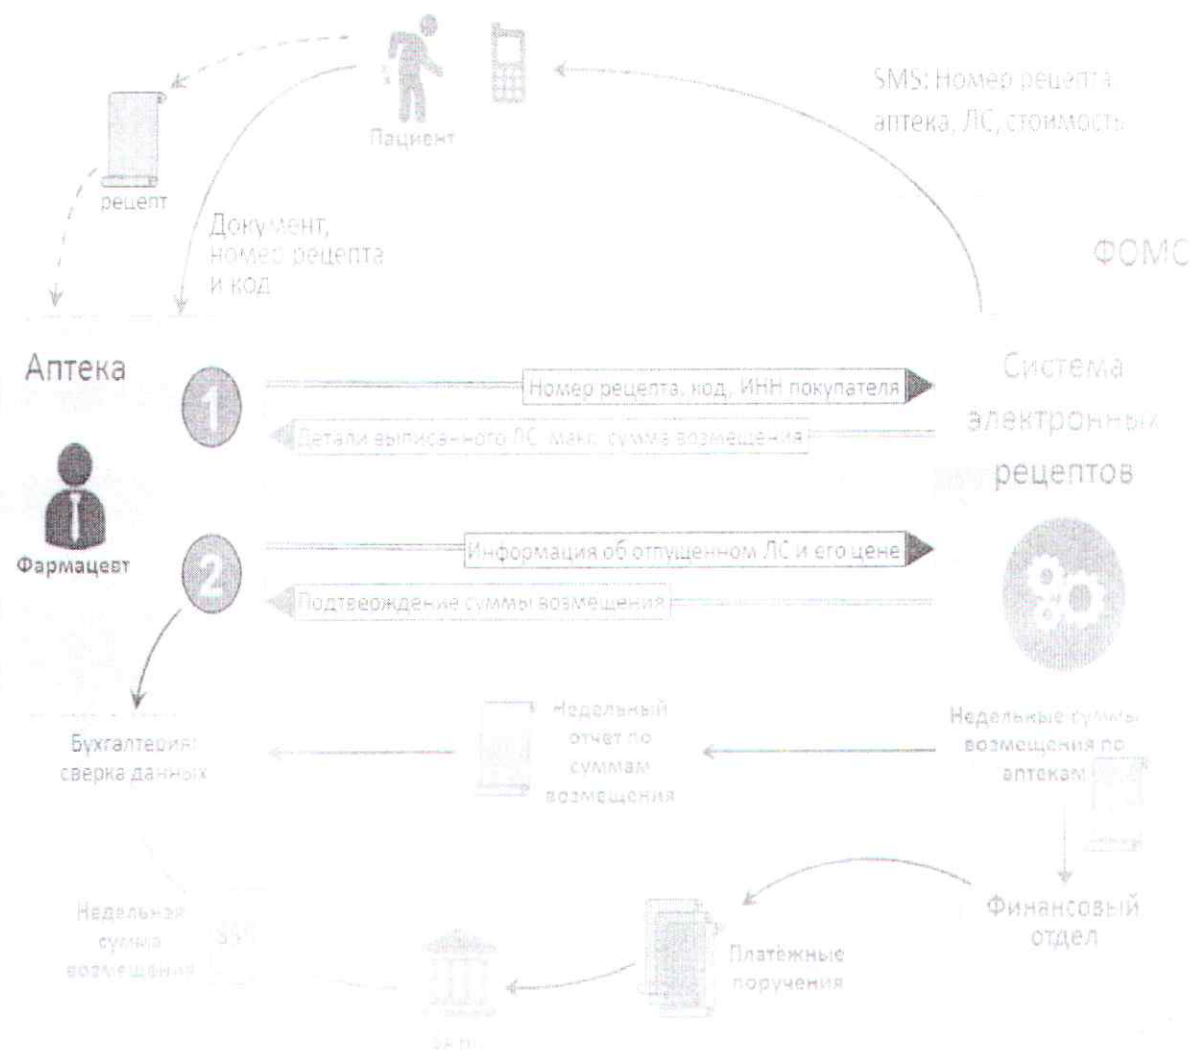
Пациент

SMS: Номер рецепта аптека, ЛС, стоимость

рецепт

Документ, номер рецепта и код

ФОМС

Аптека

1

Номер рецепта, код, ИНН покупателя

Детали выписанного ЛС, макс. сумма возмещения

Система электронных рецептов

Фармацевт

2

Информация об отпущенном ЛС и его цене

Подтверждение суммы возмещения

Бухгалтерия: сверка данных

Недельный отчет по суммам возмещения

Недельные суммы возмещения по аптекам

Финансовый отдел

Недельная сумма возмещения

Платёжные поручения

Банк